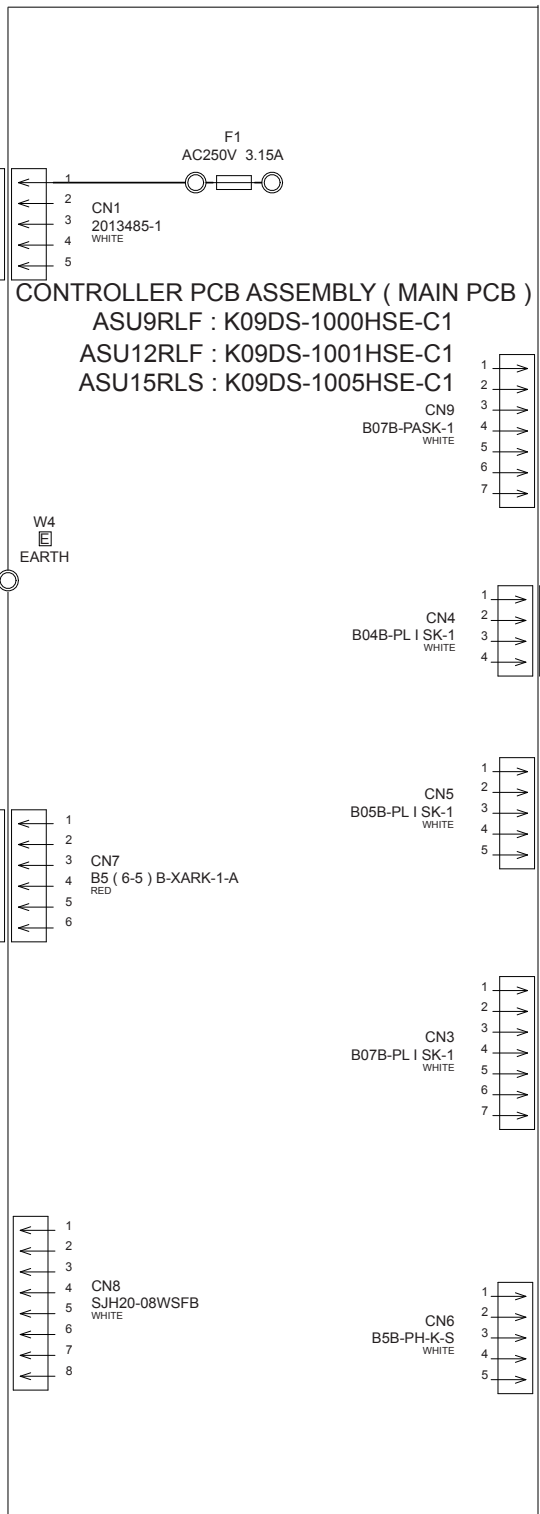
F1
AC250V 3.15A

1
2
3
4
5
CN1
2013485-1
WHITE

CONTROLLER PCB ASSEMBLY ( MAIN PCB )
ASU9RLF : K09DS-1000HSE-C1
ASU12RLF : K09DS-1001HSE-C1
ASU15RLS : K09DS-1005HSE-C1

1
2
3
4
5
6
7
CN9
B07B-PASK-1
WHITE

W4
E
EARTH

1
2
3
4
CN4
B04B-PL I SK-1
WHITE

1
2
3
4
5
CN5
B05B-PL I SK-1
WHITE

1
2
3
4
5
6
CN7
B5 ( 6-5 ) B-XARK-1-A
RED

1
2
3
4
5
6
7
CN3
B07B-PL I SK-1
WHITE

1
2
3
4
5
6
7
8
CN8
SJH20-08WSFB
WHITE

1
2
3
4
5
CN6
B5B-PH-K-S
WHITE